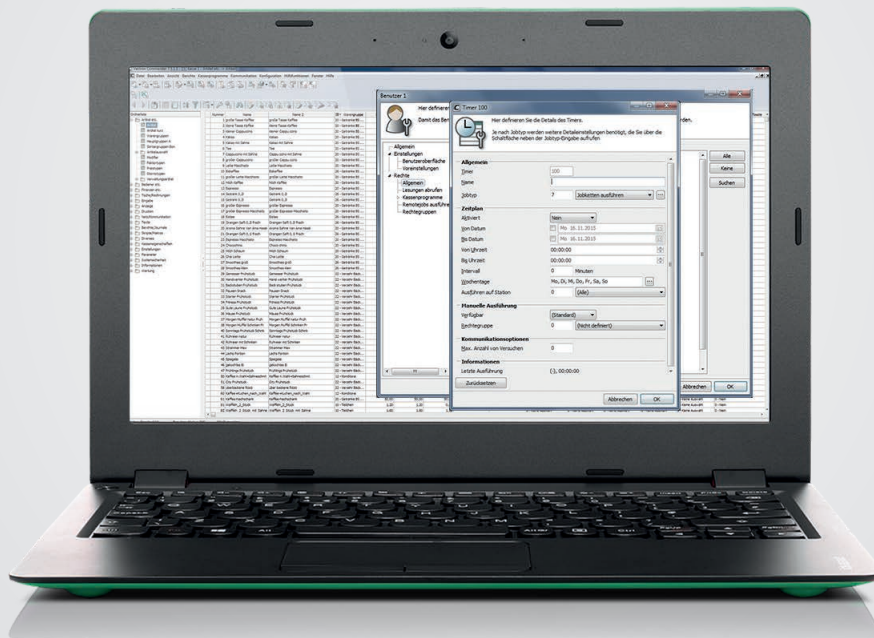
Datei Bearbeiten Ansicht Berichte Kassenprogramme Kommunikation Konfiguration Hilfsfunktionen Fenster Hilfe

Benutzer 1

Hier definieren

Damit das Ben

rden.

Allgemein
Einstellungen
Benutzeroberfläche
Voreinstellungen
Rechte
Allgemein
Leistungen abrufen
Kassenprogramme
Remotejobs ausführ
Rechtegruppen

Alle
Keine
Suchen

Abbrechen
OK

Timer 100

Hier definieren Sie die Details des Timers.

Je nach Jobtyp werden weitere Detaileinstellungen benötigt, die Sie über die Schaltfläche neben der Jobtyp-Eingabe aufrufen

Allgemein
Timer 100
Name
Jobtyp 7 Jobkosten ausführen

Zeitplan
Aktiviert Nein
Von Datum Mo. 16.11.2015
Bis Datum Mo. 16.11.2015
Von Uhrzeit 00:00:00
Bis Uhrzeit 00:00:00
Intervall 0 Minuten
Wochentage Mo, Di, Mi, Do, Fr, Sa, So
Ausführen auf Station 0 (Alle)

Manuelle Ausführung
Verfügbar (Standard)
Rechtegruppe 0 (Nicht definiert)

Kommunikationsoptionen
Max. Anzahl von Versuchen 0

Informationen
Letzte Ausführung (-), 00:00:00

Zurücksetzen

Abbrechen
OK